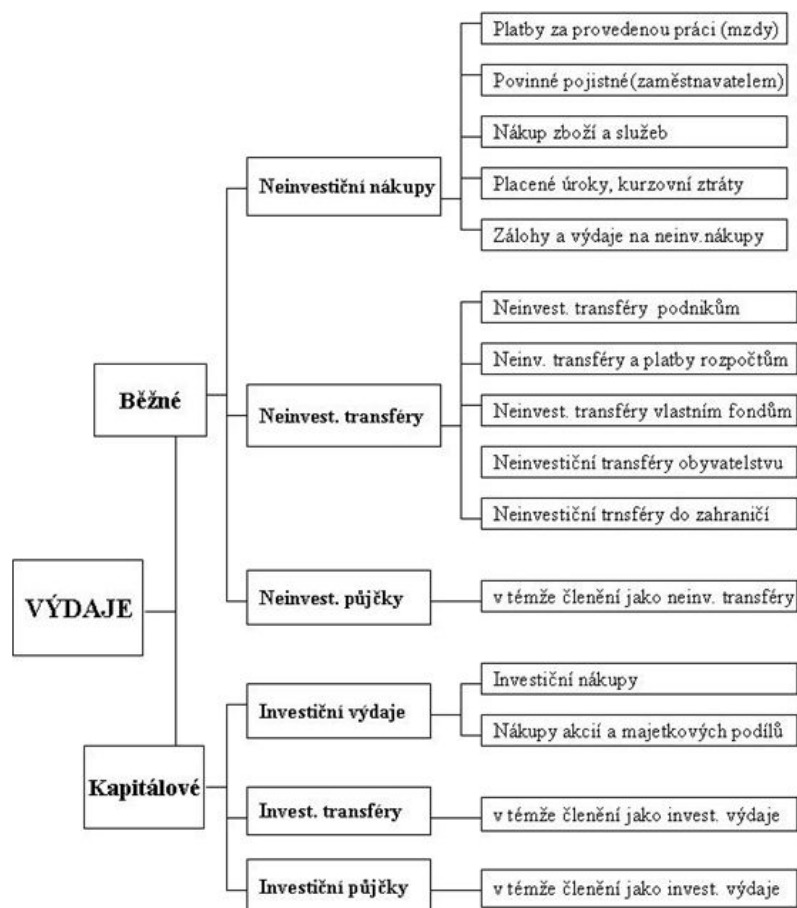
VÝDAJE

Běžné

Neinvestiční nákupy

Platby za provedenou práci (mzdy)

Povinné pojistné(zaměstnavatelem)

Nákup zboží a služeb

Placené úroky, kurzovní ztráty

Zálohy a výdaje na neinv.nákupy

Neinvest. transféry

Neinvest. transféry podnikům

Neinv. transféry a platby rozpočtům

Neinvest. transféry vlastním fondům

Neinvestiční transféry obyvatelstvu

Neinvestiční trnsféry do zahraničí

Neinvest. půjčky

v témže členění jako neinv. transféry

Kapitálové

Investiční výdaje

Investiční nákupy

Nákupy akcií a majetkových podílů

Invest. transféry

v témže členění jako invest. výdaje

Investiční půjčky

v témže členění jako invest. výdaje